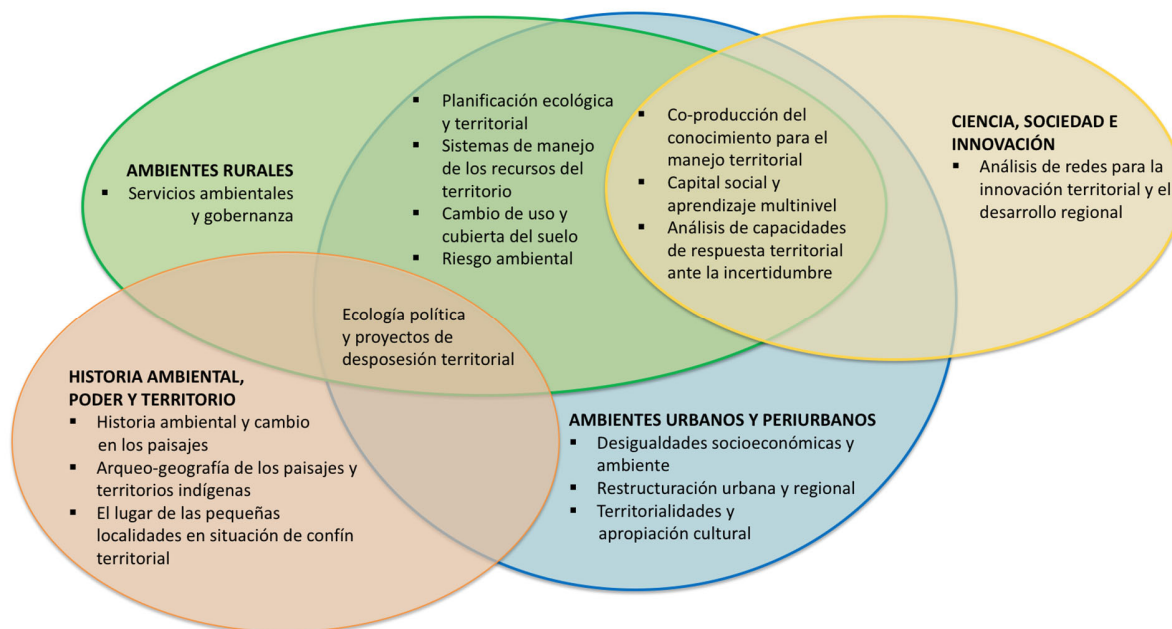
AMBIENTES RURALES
▪ Servicios ambientales y gobernanza

▪ Planificación ecológica y territorial
▪ Sistemas de manejo de los recursos del territorio
▪ Cambio de uso y cubierta del suelo
▪ Riesgo ambiental

▪ Co-producción del conocimiento para el manejo territorial
▪ Capital social y aprendizaje multinivel
▪ Análisis de capacidades de respuesta territorial ante la incertidumbre

CIENCIA, SOCIEDAD E INNOVACIÓN
▪ Análisis de redes para la innovación territorial y el desarrollo regional

Ecología política y proyectos de desposesión territorial

HISTORIA AMBIENTAL, PODER Y TERRITORIO
▪ Historia ambiental y cambio en los paisajes
▪ Arqueo-geografía de los paisajes y territorios indígenas
▪ El lugar de las pequeñas localidades en situación de confín territorial

AMBIENTES URBANOS Y PERIURBANOS
▪ Desigualdades socioeconómicas y ambiente
▪ Restructuración urbana y regional
▪ Territorialidades y apropiación cultural